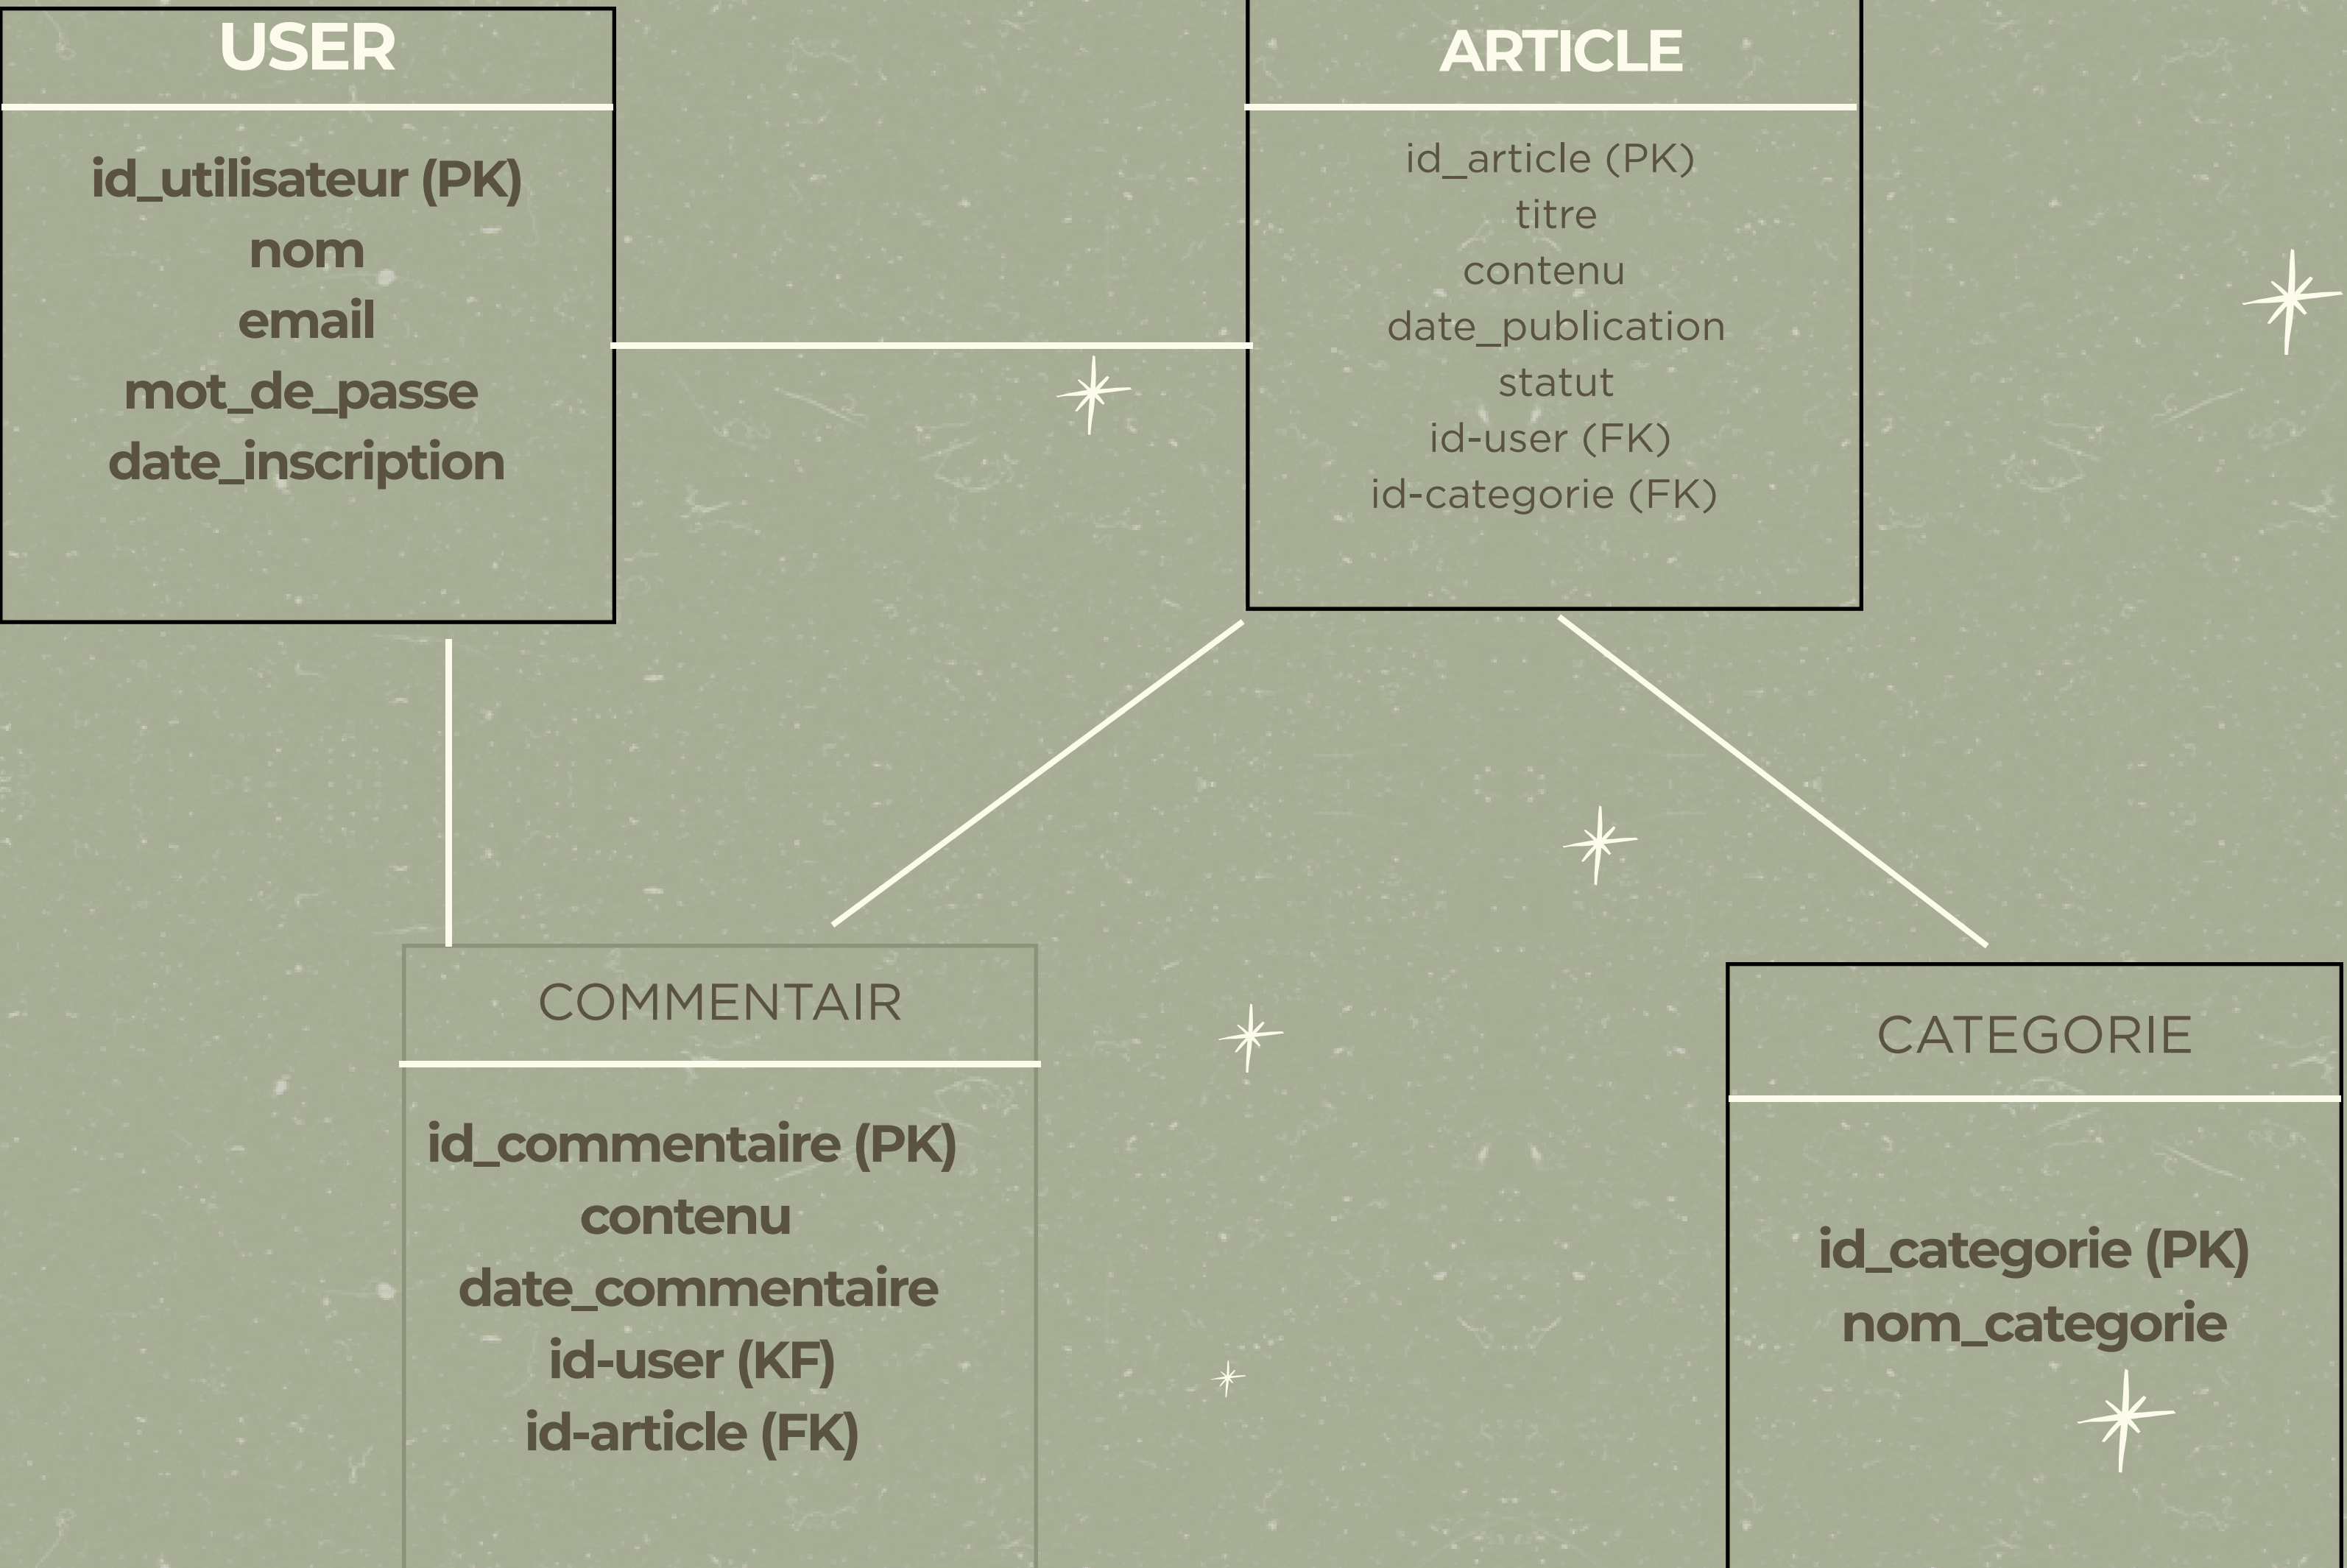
USER

id_utilisateur (PK)
nom
email
mot_de_passe
date_inscription

ARTICLE

id_article (PK)
titre
contenu
date_publication
statut
id-user (FK)
id-categorie (FK)

COMMENTAIR

id_commentaire (PK)
contenu
date_commentaire
id-user (KF)
id-article (FK)

CATEGORIE

id_categorie (PK)
nom_categorie